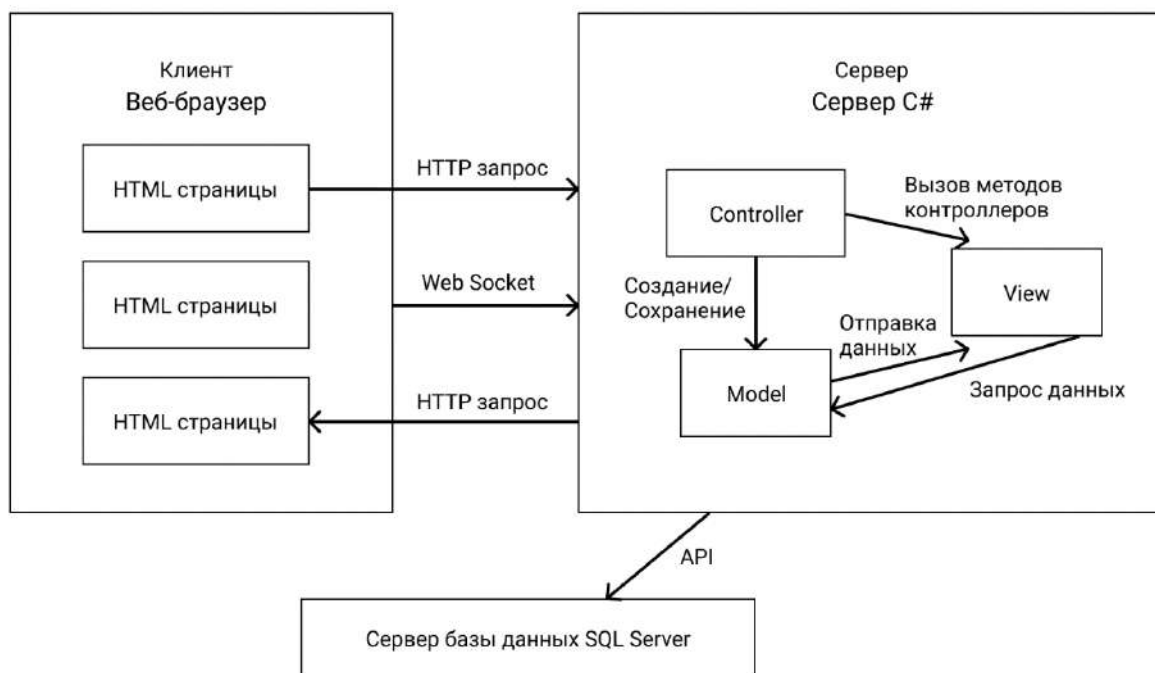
Клиент
Веб-браузер

HTML страницы

HTML страницы

HTML страницы

HTTP запрос

Web Socket

HTTP запрос

Сервер
Сервер C#

Controller

Вызов методов контроллеров

View

Создание/ Сохранение

Отправка данных

Model

Запрос данных

API

Сервер базы данных SQL Server